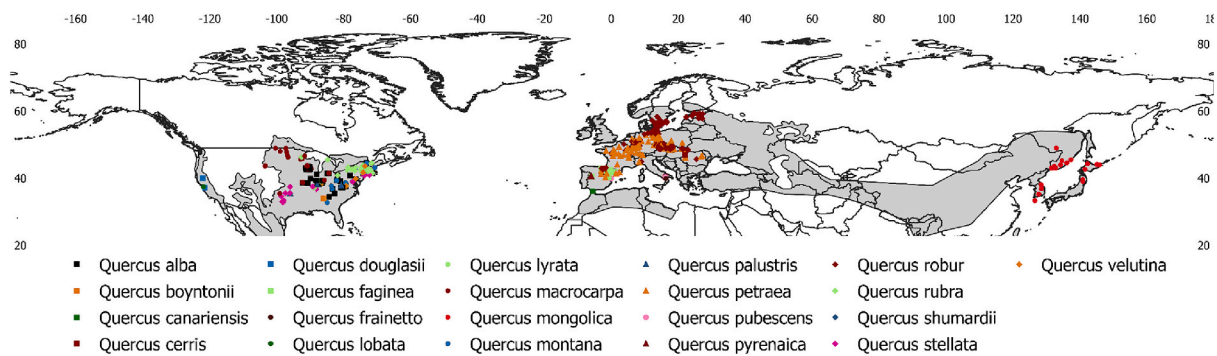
-160 -140 -120 -100 -80 -60 -40 -20 0 20 40 60 80 100 120 140 160 18

80 60 40 20

80 60 40 20

Quercus alba
Quercus boyntonii
Quercus canariensis
Quercus cerris

Quercus douglasii
Quercus faginea
Quercus frainetto
Quercus lobata

Quercus lyrata
Quercus macrocarpa
Quercus mongolica
Quercus montana

Quercus palustris
Quercus petraea
Quercus pubescens
Quercus pyrenaica

Quercus robur
Quercus rubra
Quercus shumardii
Quercus stellata

Quercus velutina